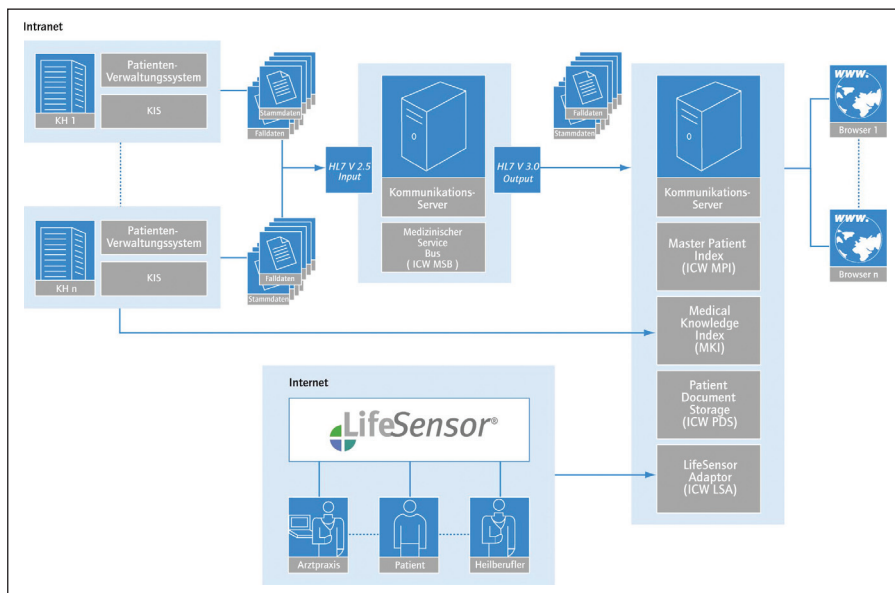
Intranet

Patienten-Verwaltungssystem

KIS

KH 1

Stammdaten
Falldaten

Patienten-Verwaltungssystem

KIS

KH n

Falldaten
Stammdaten

HL7 V 2.5 Input

Kommunikations-Server

Medizinischer Service Bus ( ICW MSB )

HL7 V 3.0 Output

Falldaten
Stammdaten

Kommunikations-Server

Master Patient Index (ICW MPI)

Medical Knowledge Index (MKI)

Patient Document Storage (ICW PDS)

LifeSensor Adaptor (ICW LSA)

www.
Browser 1

www.
Browser n

Internet

LifeSensor®

Arztpraxis

Patient

Heilberufler